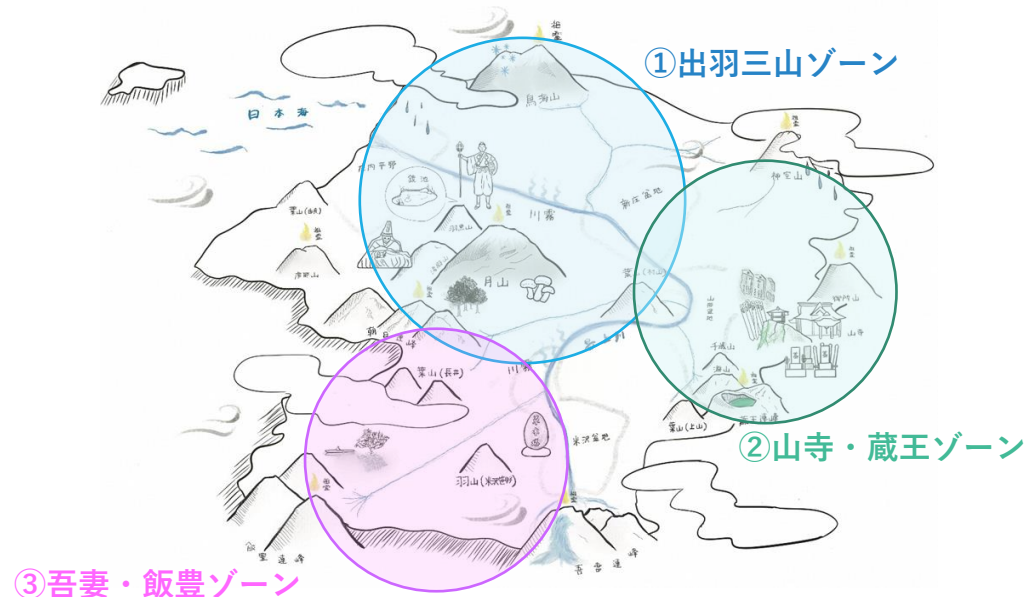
①出羽三山ゾーン

②山寺・蔵王ゾーン

③吾妻・飯豊ゾーン

日本海

鳥海山

庄内平野

最上川

新庄盆地

神室山

羽黒山

月山

葉山(上山)

葉山(長井)

羽山

朝日連峰

吾妻連峰

米沢盆地

山寺

千歳山

蔵王連峰

飯豊連峰